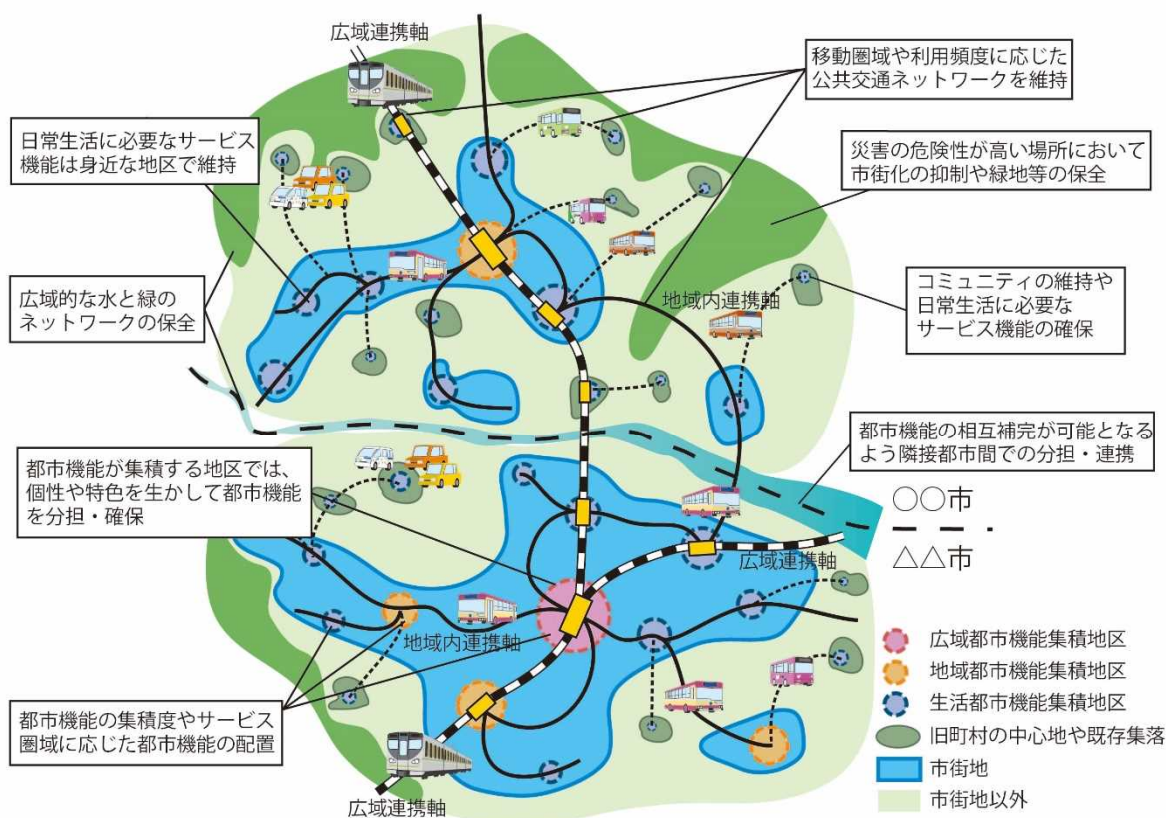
広域連携軸

移動圏域や利用頻度に応じた公共交通ネットワークを維持

日常生活に必要なサービス機能は身近な地区で維持

災害の危険性が高い場所において市街化の抑制や緑地等の保全

広域的な水と緑のネットワークの保全

地域内連携軸

コミュニティの維持や日常生活に必要なサービス機能の確保

都市機能の相互補完が可能となるよう隣接都市間での分担・連携

都市機能が集積する地区では、個性や特色を生かして都市機能を分担・確保

○○市

△△市

広域連携軸

地域内連携軸

広域都市機能集積地区

地域都市機能集積地区

生活都市機能集積地区

旧町村の中心地や既存集落

市街地

市街地以外

都市機能の集積度やサービス圏域に応じた都市機能の配置

広域連携軸